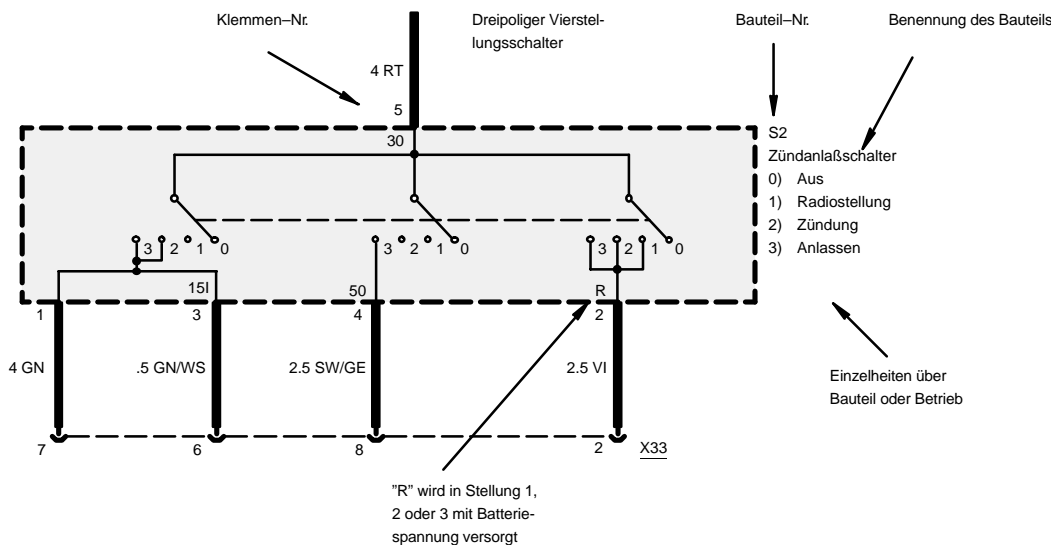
Klemmen–Nr.

Dreipoliger Vierstellungsschalter

Bauteil–Nr.

Benennung des Bauteils

4 RT

5

30

S2
Zündanlaßschalter
0) Aus
1) Radiostellung
2) Zündung
3) Anlassen

3 2 1 0

3 2 1 0

3 2 1 0

15I

50

R

1

3

4

2

4 GN

.5 GN/WS

2.5 SW/GE

2.5 VI

Einzelheiten über Bauteil oder Betrieb

7

6

8

2

X33

”R” wird in Stellung 1, 2 oder 3 mit Batteriespannung versorgt